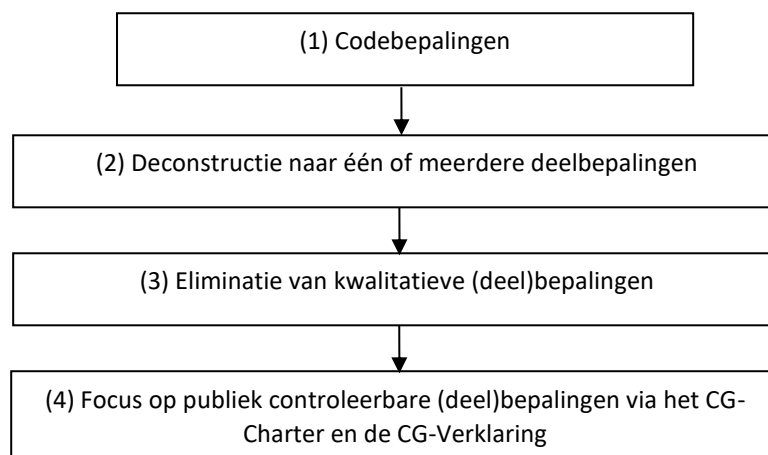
(1) Codebepalingen

(2) Deconstructie naar één of meerdere deelbepalingen

(3) Eliminatie van kwalitatieve (deel)bepalingen

(4) Focus op publiek controleerbare (deel)bepalingen via het CG-Charter en de CG-Verklaring